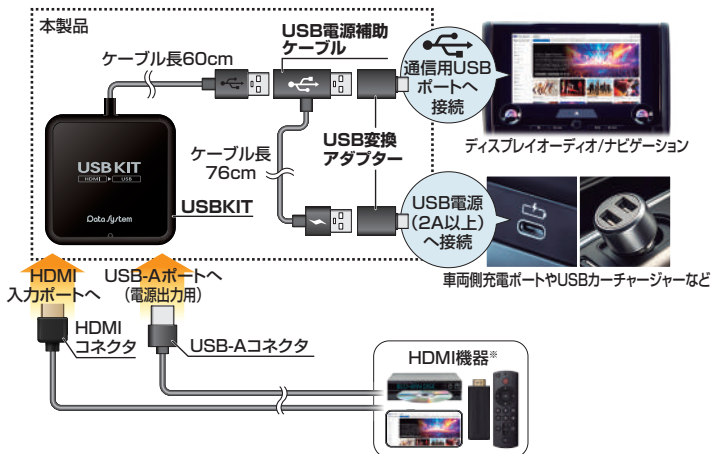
本製品

ケーブル長60cm

USB電源補助ケーブル

通信用USBポートへ接続

ディスプレイオーディオ/ナビゲーション

USB KIT
HDMI ▶ USB

Data System

ケーブル長76cm

USB変換アダプター

USBKIT

USB電源(2A以上)へ接続

車両側充電ポートやUSBカーチャージャーなど

HDMI入力ポートへ

USB-Aポートへ(電源出力用)

HDMIコネクタ

USB-Aコネクタ

HDMI機器※